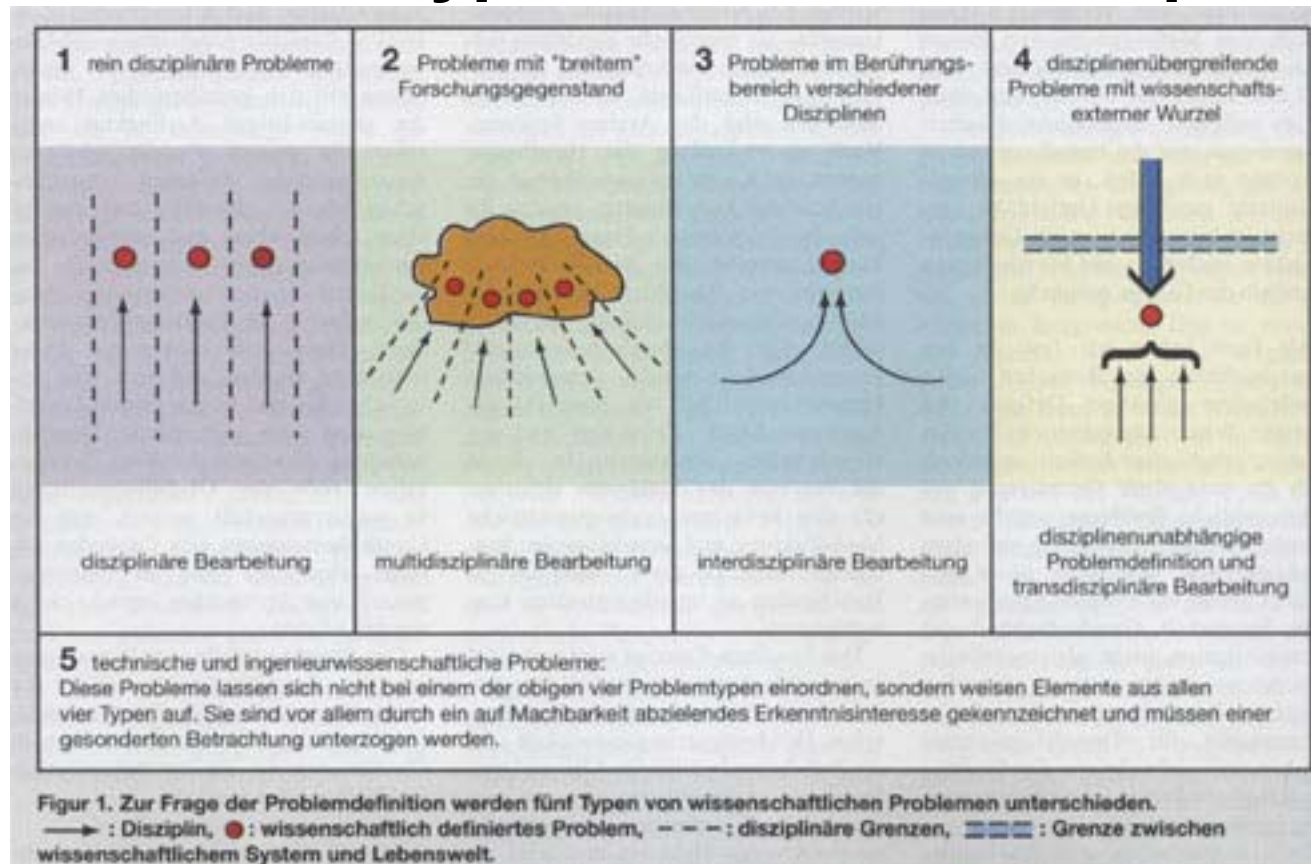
| 1 rein disziplinäre Probleme | 2 Probleme mit "breitem" Forschungsgegenstand | 3 Probleme im Berührungsbereich verschiedener Disziplinen | 4 disziplinenübergreifende Probleme mit wissenschaftsexterner Wurzel |
|---|---|---|---|
| disziplinäre Bearbeitung | multidisziplinäre Bearbeitung | interdisziplinäre Bearbeitung | disziplinenunabhängige Problemdefinition und transdisziplinäre Bearbeitung |

5 technische und ingenieurwissenschaftliche Probleme:
Diese Probleme lassen sich nicht bei einem der obigen vier Problemtypen einordnen, sondern weisen Elemente aus allen vier Typen auf. Sie sind vor allem durch ein auf Machbarkeit abzielendes Erkenntnisinteresse gekennzeichnet und müssen einer gesonderten Betrachtung unterzogen werden.

Figur 1. Zur Frage der Problemdefinition werden fünf Typen von wissenschaftlichen Problemen unterschieden. → : Disziplin, ● : wissenschaftlich definiertes Problem, - - - : disziplinäre Grenzen, ═══ : Grenze zwischen wissenschaftlichem System und Lebenswelt.